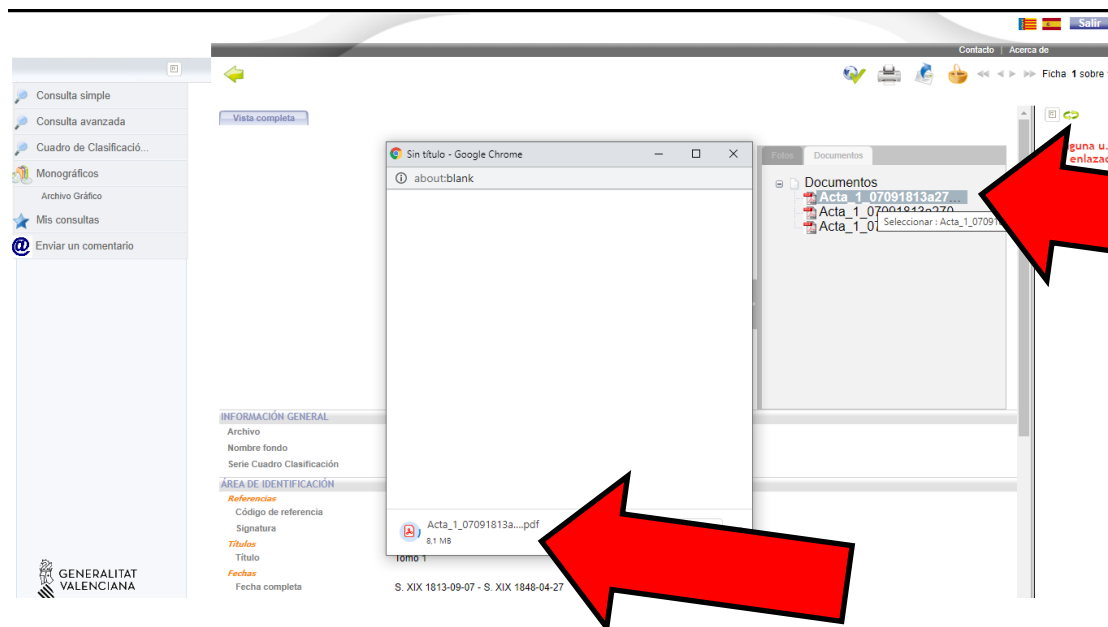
Salir

Contacto | Acerca de

Ficha 1 sobre

Consulta simple
Consulta avanzada
Cuadro de Clasificació...
Monográficos
Archivo Gráfico
Mis consultas
Enviar un comentario

Vista completa

Sin título - Google Chrome
about:blank

Acta_1_07091813a....pdf
8,1 MB

Fotos
Documentos

Documentos
Acta_1_07091813a27...
Acta_1_07091813a270
Acta_1_07
Seleccionar : Acta_1_07091

guna u.
enlazad

INFORMACIÓN GENERAL
Archivo
Nombre fondo
Serie Cuadro Clasificación
ÁREA DE IDENTIFICACIÓN
Referencias
Código de referencia
Signatura
Títulos
Título
Tomo 1
Fechas
Fecha completa
S. XIX 1813-09-07 - S. XIX 1848-04-27

GENERALITAT VALENCIANA